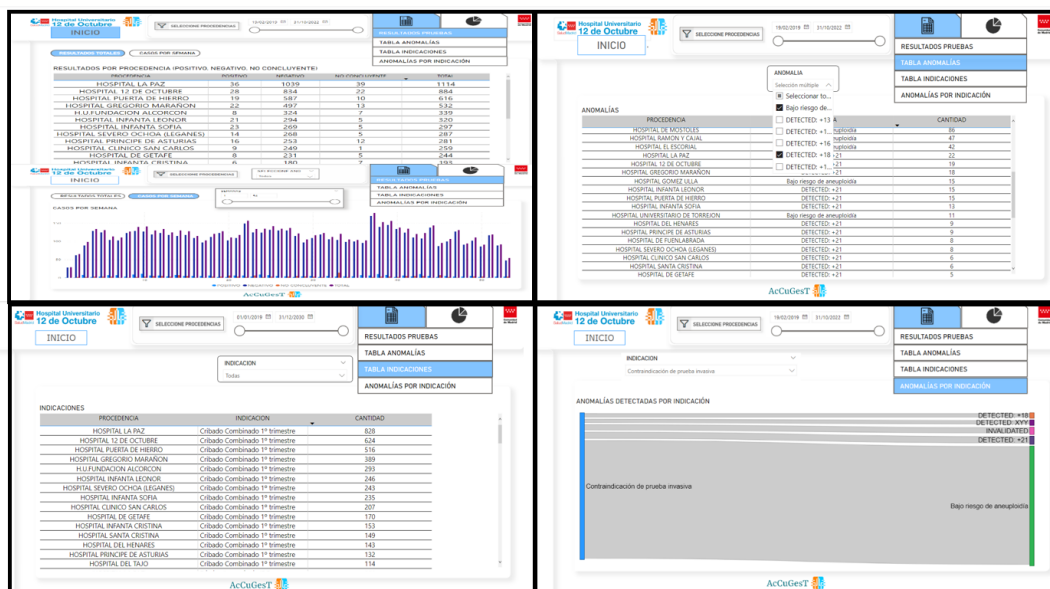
Hospital Universitario 12 de Octubre
INICIO
SELECCIONE PROCEDENCIAS
19/02/2019 31/10/2022
RESULTADOS PRUEBAS
TABLA ANOMALÍAS
TABLA INDICACIONES
ANOMALÍAS POR INDICACIÓN
RESULTADOS TOTALES
CASOS POR SEMANA
RESULTADOS POR PROCEDENCIA (POSITIVO, NEGATIVO, NO CONCLUYENTE)

| PROCEDENCIA | POSITIVO | NEGATIVO | NO CONCLUYENTE | TOTAL |
|---|---|---|---|---|
| HOSPITAL LA PAZ | 36 | 1039 | 39 | 1114 |
| HOSPITAL 12 DE OCTUBRE | 28 | 834 | 22 | 884 |
| HOSPITAL PUERTA DE HIERRO | 19 | 587 | 10 | 616 |
| HOSPITAL GREGORIO MARAÑON | 22 | 497 | 13 | 532 |
| H.U.FUNDACION ALCORCON | 8 | 324 | 7 | 339 |
| HOSPITAL INFANTA LEONOR | 21 | 294 | 5 | 320 |
| HOSPITAL INFANTA SOFIA | 23 | 269 | 5 | 297 |
| HOSPITAL SEVERO OCHOA (LEGANES) | 14 | 268 | 5 | 287 |
| HOSPITAL PRINCIPE DE ASTURIAS | 16 | 253 | 12 | 281 |
| HOSPITAL CLINICO SAN CARLOS | 9 | 249 | 1 | 259 |
| HOSPITAL DE GETAFE | 8 | 231 | 5 | 244 |
| HOSPITAL INFANTA CRISTINA | 6 | 180 | 7 | 193 |

Hospital Universitario 12 de Octubre
INICIO
SELECCIONE PROCEDENCIAS
SELECCIONE CNV
Todas
RESULTADOS PRUEBAS
TABLA ANOMALÍAS
TABLA INDICACIONES
ANOMALÍAS POR INDICACIÓN
RESULTADOS TOTALES
CASOS POR SEMANA
CASOS POR SEMANA
POSITIVO NEGATIVO NO CONCLUYENTE TOTAL
AcCuGesT

Hospital Universitario 12 de Octubre
INICIO
SELECCIONE PROCEDENCIAS
19/02/2019 31/10/2022
RESULTADOS PRUEBAS
TABLA ANOMALÍAS
TABLA INDICACIONES
ANOMALÍAS POR INDICACIÓN
ANOMALIA
Selección múltiple
Seleccionar to...
Bajo riesgo de...
DETECTED: +13
DETECTED: +1...
DETECTED: +16
DETECTED: +18
DETECTED: +1...
ANOMALÍAS

| PROCEDENCIA | ANOMALIA | CANTIDAD |
|---|---|---|
| HOSPITAL DE MOSTOLES | aneuploidía | 86 |
| HOSPITAL RAMON Y CAJAL | aneuploidía | 47 |
| HOSPITAL EL ESCORIAL | aneuploidía | 42 |
| HOSPITAL LA PAZ | DETECTED: +21 | 22 |
| HOSPITAL 12 DE OCTUBRE | DETECTED: +21 | 19 |
| HOSPITAL GREGORIO MARAÑON | DETECTED: +21 | 18 |
| HOSPITAL GOMEZ ULLA | Bajo riesgo de aneuploidía | 15 |
| HOSPITAL INFANTA LEONOR | DETECTED: +21 | 15 |
| HOSPITAL PUERTA DE HIERRO | DETECTED: +21 | 15 |
| HOSPITAL INFANTA SOFIA | DETECTED: +21 | 15 |
| HOSPITAL UNIVERSITARIO DE TORREJON | Bajo riesgo de a... | 11 |
| HOSPITAL DEL HENARES | DETECTED: +21 | 9 |
| HOSPITAL PRINCIPE DE ASTURIAS | DETECTED: +21 | 9 |
| HOSPITAL DE FUENLABRADA | DETECTED: +21 | 8 |
| HOSPITAL SEVERO OCHOA (LEGANES) | DETECTED: +21 | 8 |
| HOSPITAL CLINICO SAN CARLOS | DETECTED: +21 | 6 |
| HOSPITAL SANTA CRISTINA | DETECTED: +21 | 6 |
| HOSPITAL DE GETAFE | DETECTED: +21 | 5 |

AcCuGesT

Hospital Universitario 12 de Octubre
INICIO
SELECCIONE PROCEDENCIAS
01/01/2019 31/12/2020
RESULTADOS PRUEBAS
TABLA ANOMALÍAS
TABLA INDICACIONES
ANOMALÍAS POR INDICACIÓN
INDICACION
Todas
INDICACIONES

| PROCEDENCIA | INDICACION | CANTIDAD |
|---|---|---|
| HOSPITAL LA PAZ | Cribado Combinado 1º trimestre | 828 |
| HOSPITAL 12 DE OCTUBRE | Cribado Combinado 1º trimestre | 624 |
| HOSPITAL PUERTA DE HIERRO | Cribado Combinado 1º trimestre | 516 |
| HOSPITAL GREGORIO MARAÑON | Cribado Combinado 1º trimestre | 389 |
| H.U.FUNDACION ALCORCON | Cribado Combinado 1º trimestre | 293 |
| HOSPITAL INFANTA LEONOR | Cribado Combinado 1º trimestre | 246 |
| HOSPITAL SEVERO OCHOA (LEGANES) | Cribado Combinado 1º trimestre | 243 |
| HOSPITAL INFANTA SOFIA | Cribado Combinado 1º trimestre | 235 |
| HOSPITAL CLINICO SAN CARLOS | Cribado Combinado 1º trimestre | 207 |
| HOSPITAL DE GETAFE | Cribado Combinado 1º trimestre | 170 |
| HOSPITAL INFANTA CRISTINA | Cribado Combinado 1º trimestre | 153 |
| HOSPITAL SANTA CRISTINA | Cribado Combinado 1º trimestre | 149 |
| HOSPITAL DEL HENARES | Cribado Combinado 1º trimestre | 143 |
| HOSPITAL PRINCIPE DE ASTURIAS | Cribado Combinado 1º trimestre | 132 |
| HOSPITAL DEL TAJO | Cribado Combinado 1º trimestre | 114 |

AcCuGesT

Hospital Universitario 12 de Octubre
INICIO
SELECCIONE PROCEDENCIAS
19/02/2019 31/10/2022
RESULTADOS PRUEBAS
TABLA ANOMALÍAS
TABLA INDICACIONES
ANOMALÍAS POR INDICACIÓN
INDICACION
Contraindicación de prueba invasiva
ANOMALÍAS DETECTADAS POR INDICACIÓN
DETECTED: +18
DETECTED: XYY
INVALIDATED
DETECTED: +21
Contraindicación de prueba invasiva
Bajo riesgo de aneuploidía
AcCuGesT